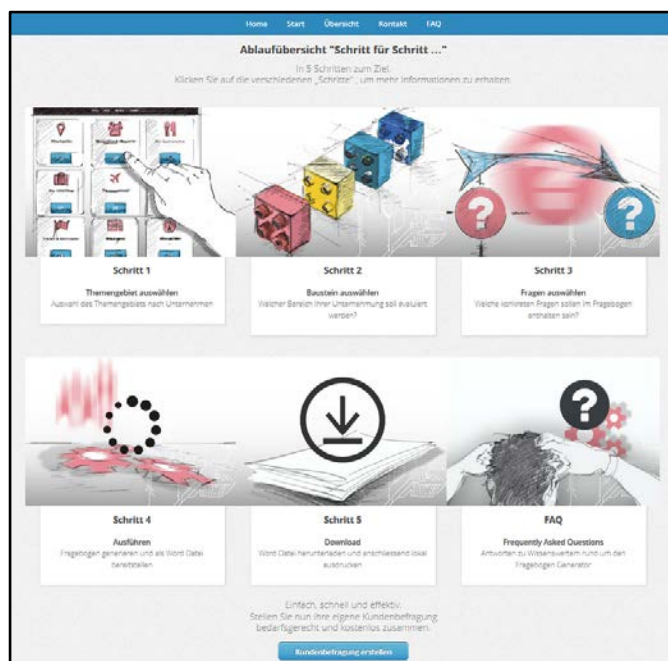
Home Start Übersicht Kontakt FAQ

Ablaufübersicht "Schritt für Schritt ..."

In 5 Schritten zum Ziel.
Klicken Sie auf die verschiedenen „Schritte", um mehr Informationen zu erhalten.

Schritt 1
Themengebiet auswählen
Auswahl des Themengebiets nach Unternehmen

Schritt 2
Baustein auswählen
Welcher Bereich Ihrer Unternehmung soll evaluiert werden?

Schritt 3
Fragen auswählen
Welche konkreten Fragen sollen im Fragebogen enthalten sein?

Schritt 4
Ausführen
Fragebogen generieren und als Word Datei bereitstellen

Schritt 5
Download
Word Datei herunterladen und anschließend lokal ausdrucken

FAQ
Frequently Asked Questions
Antworten zu Wissenswertem rund um den Fragebogen Generator

Einfach, schnell und effektiv.
Stellen Sie nun Ihre eigene Kundenbefragung bedarfsgerecht und kostenlos zusammen.

Kundenbefragung erstellen